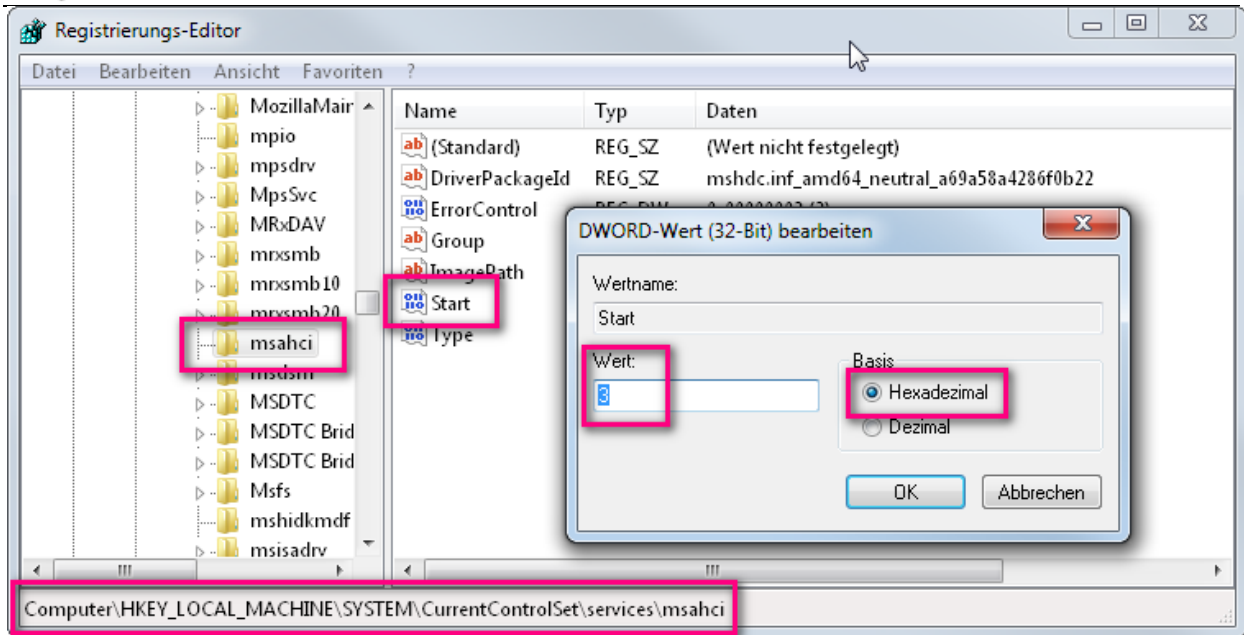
Registrierungs-Editor

Datei Bearbeiten Ansicht Favoriten ?

MozillaMair
mpio
mpsdrv
MpsSvc
MRxDAV
mrxsmb
mrxsmb10
mrxsmb20
msahci
msdsm
MSDTC
MSDTC Brid
MSDTC Brid
Msfs
mshidkmdf
msisadrv

| Name | Typ | Daten |
|---|---|---|
| (Standard) | REG_SZ | (Wert nicht festgelegt) |
| DriverPackageId | REG_SZ | mshdc.inf_amd64_neutral_a69a58a4286f0b22 |
| ErrorControl | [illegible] | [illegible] |
| Group | | |
| ImagePath | | |
| Start | | |
| Type | | |

DWORD-Wert (32-Bit) bearbeiten

Wertname:
Start

Wert:
3

Basis
Hexadezimal
Dezimal

OK
Abbrechen

Computer\HKEY_LOCAL_MACHINE\SYSTEM\CurrentControlSet\services\msahci